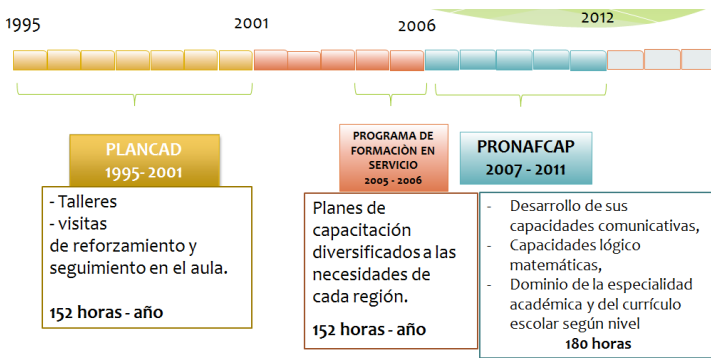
1995

2001

2006

2012

PLANCAD
1995- 2001

- Talleres
- visitas
de reforzamiento y seguimiento en el aula.

152 horas - año

PROGRAMA DE FORMACIÒN EN SERVICIO
2005 - 2006

Planes de capacitación diversificados a las necesidades de cada región.

152 horas - año

PRONAFCAP
2007 - 2011

- Desarrollo de sus capacidades comunicativas,
- Capacidades lógico matemáticas,
- Dominio de la especialidad académica y del currículo escolar según nivel

180 horas